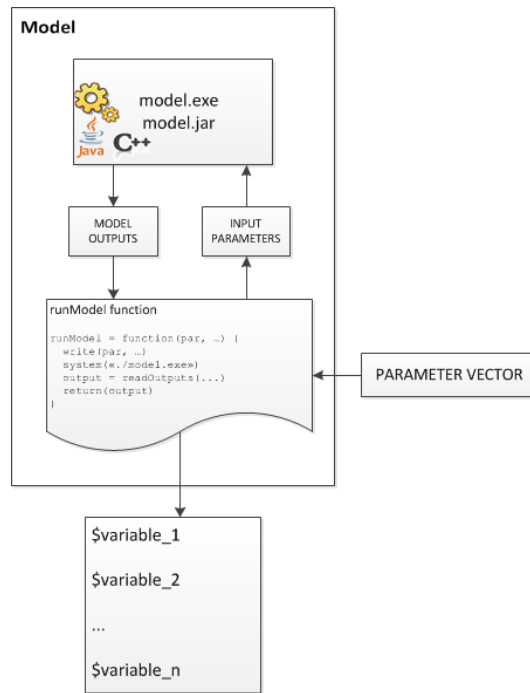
Model

model.exe
model.jar

Java C++

MODEL OUTPUTS

INPUT PARAMETERS

runModel function

runModel = function(par, …) {
  write(par, …)
  system(«./model.exe»)
  output = readOutputs(...)
  return(output)
}

PARAMETER VECTOR

$variable_1

$variable_2

...

$variable_n